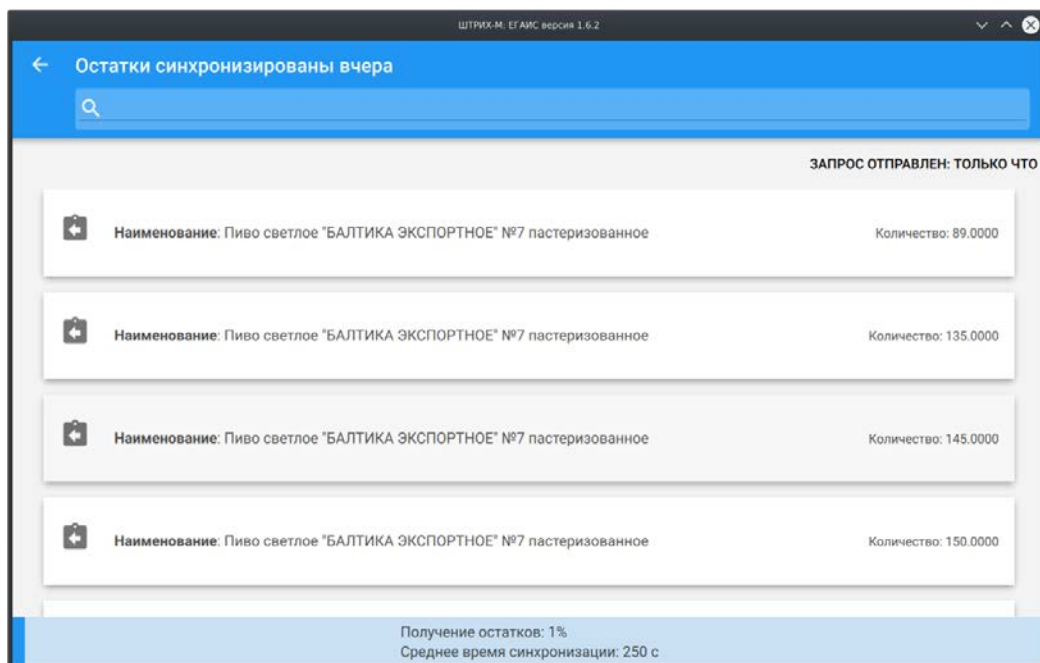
ШТРИХ-М: ЕГАИС версия 1.6.2

Остатки синхронизированы вчера

ЗАПРОС ОТПРАВЛЕН: ТОЛЬКО ЧТО

Наименование: Пиво светлое "БАЛТИКА ЭКСПОРТНОЕ" №7 пастеризованное Количество: 89.0000

Наименование: Пиво светлое "БАЛТИКА ЭКСПОРТНОЕ" №7 пастеризованное Количество: 135.0000

Наименование: Пиво светлое "БАЛТИКА ЭКСПОРТНОЕ" №7 пастеризованное Количество: 145.0000

Наименование: Пиво светлое "БАЛТИКА ЭКСПОРТНОЕ" №7 пастеризованное Количество: 150.0000

Получение остатков: 1%
Среднее время синхронизации: 250 с